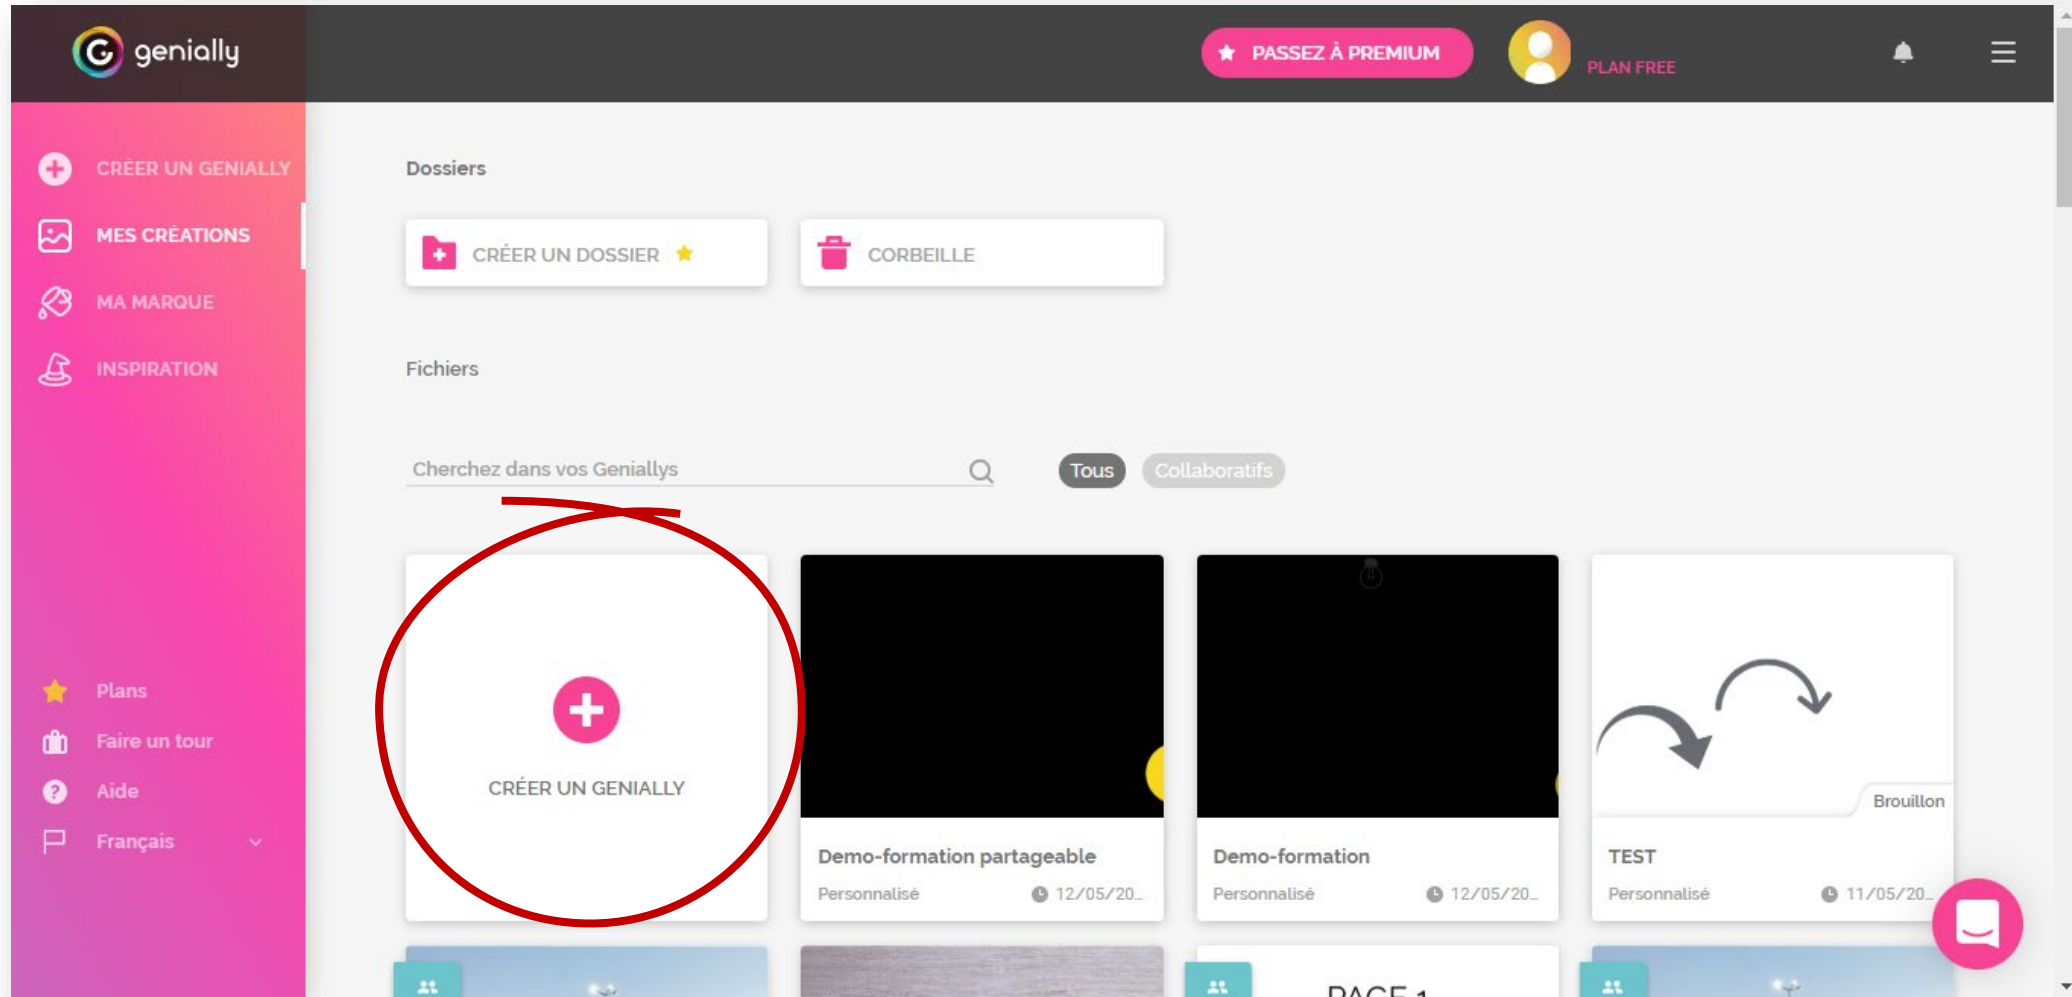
genially

PASSEZ À PREMIUM

PLAN FREE

CRÉER UN GENIALLY

MES CRÉATIONS

MA MARQUE

INSPIRATION

Plans

Faire un tour

Aide

Français

Dossiers

CRÉER UN DOSSIER

CORBEILLE

Fichiers

Cherchez dans vos Geniallys

Tous

Collaboratifs

CRÉER UN GENIALLY

Demo-formation partageable

Personnalisé 12/05/20...

Demo-formation

Personnalisé 12/05/20...

Brouillon

TEST

Personnalisé 11/05/20...

PAGE 1